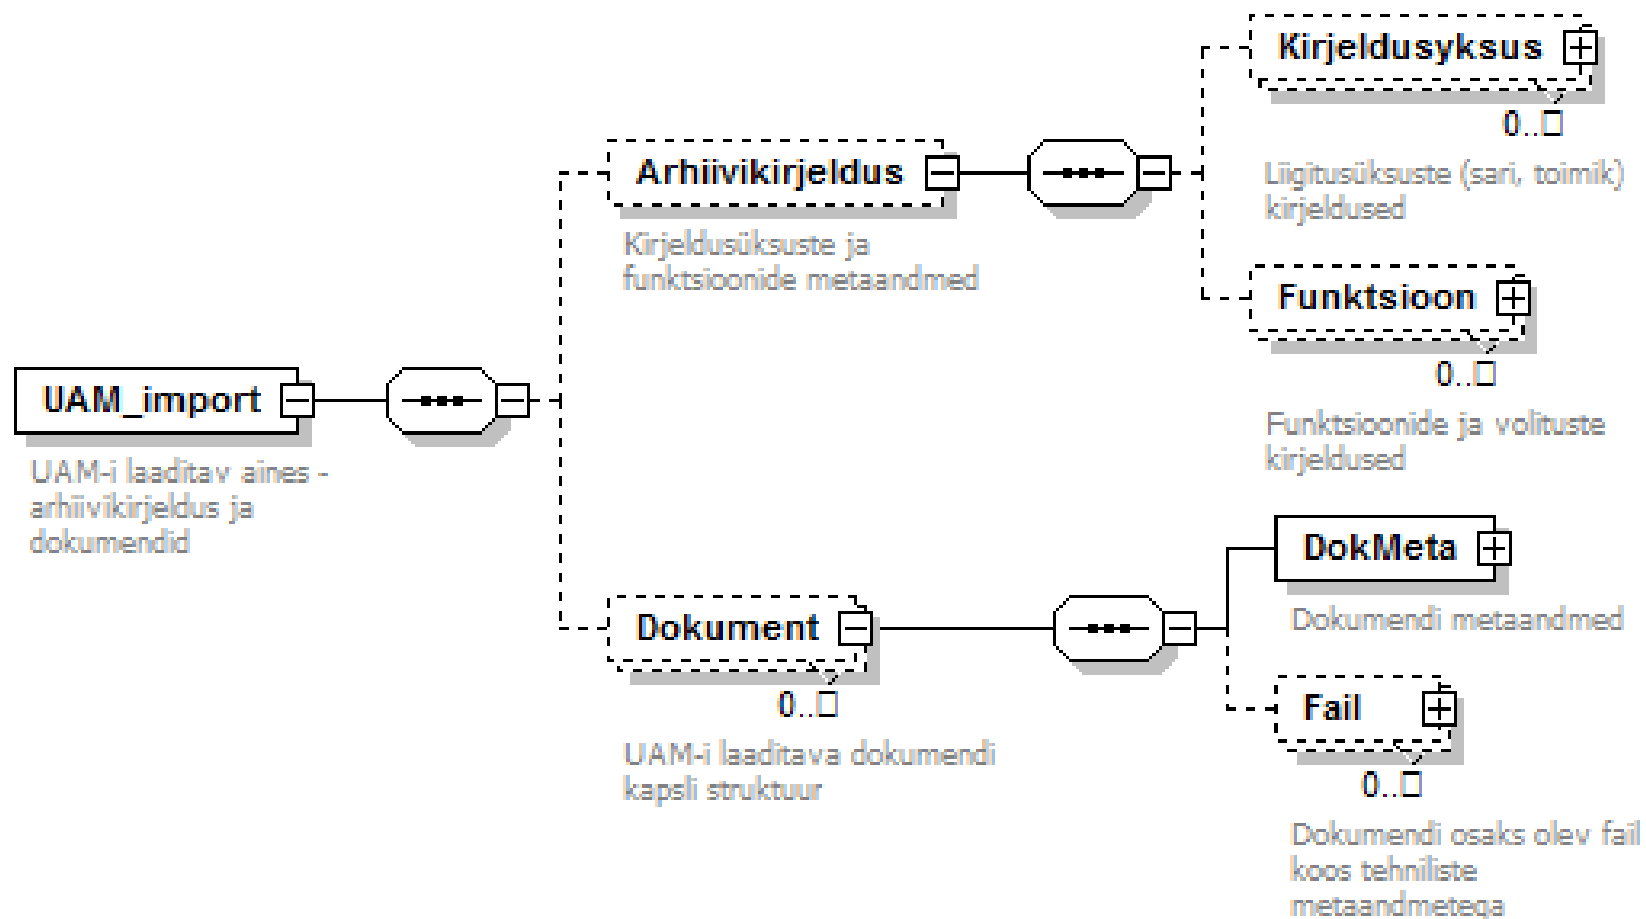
UAM_import

UAM-i laaditav aines - arhiivikirjeldus ja dokumendid

Arhiivikirjeldus

Kirjeldusüksuste ja funktsioonide metaandmed

Kirjeldusyksus

0..□

Liigitusüksuste (sari, toimik) kirjeldused

Funktsioon

0..□

Funktsioonide ja volituste kirjeldused

Dokument

0..□

UAM-i laaditava dokumendi kapsli struktuur

DokMeta

Dokumendi metaandmed

Fail

0..□

Dokumendi osaks olev fail koos tehniliste metaandmetega